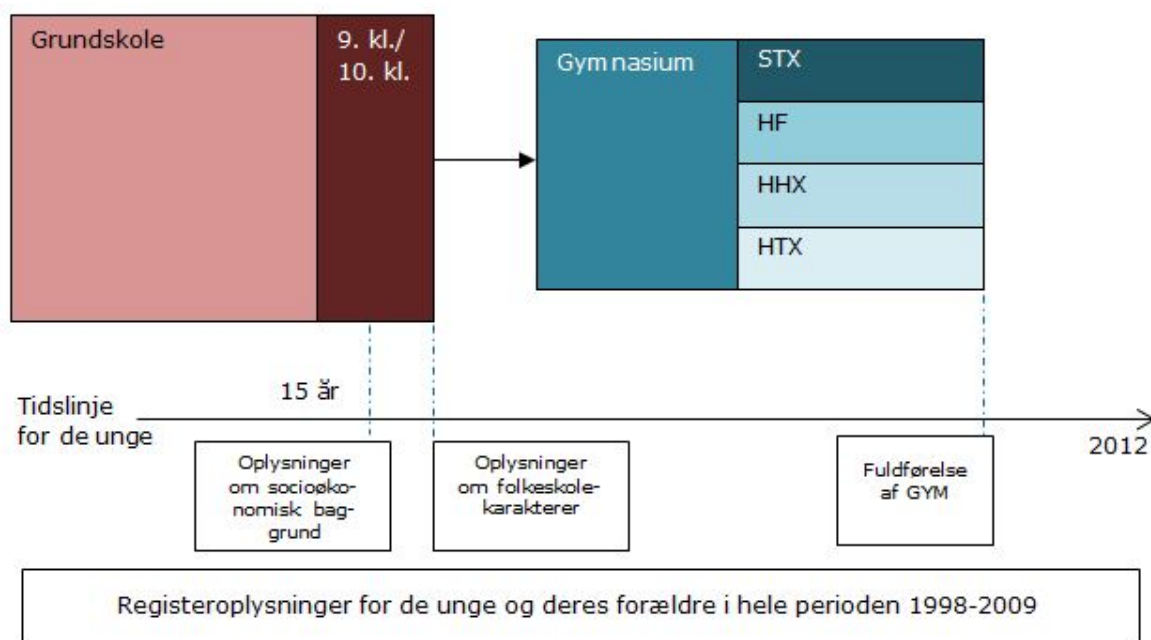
Grundskole

9. kl./
10. kl.

Gymnasium

STX

HF

HHX

HTX

15 år

Tidslinje for de unge

2012

Oplysninger om socioøkonomisk baggrund

Oplysninger om folkeskolekarakterer

Fuldførelse af GYM

Registeroplysninger for de unge og deres forældre i hele perioden 1998-2009